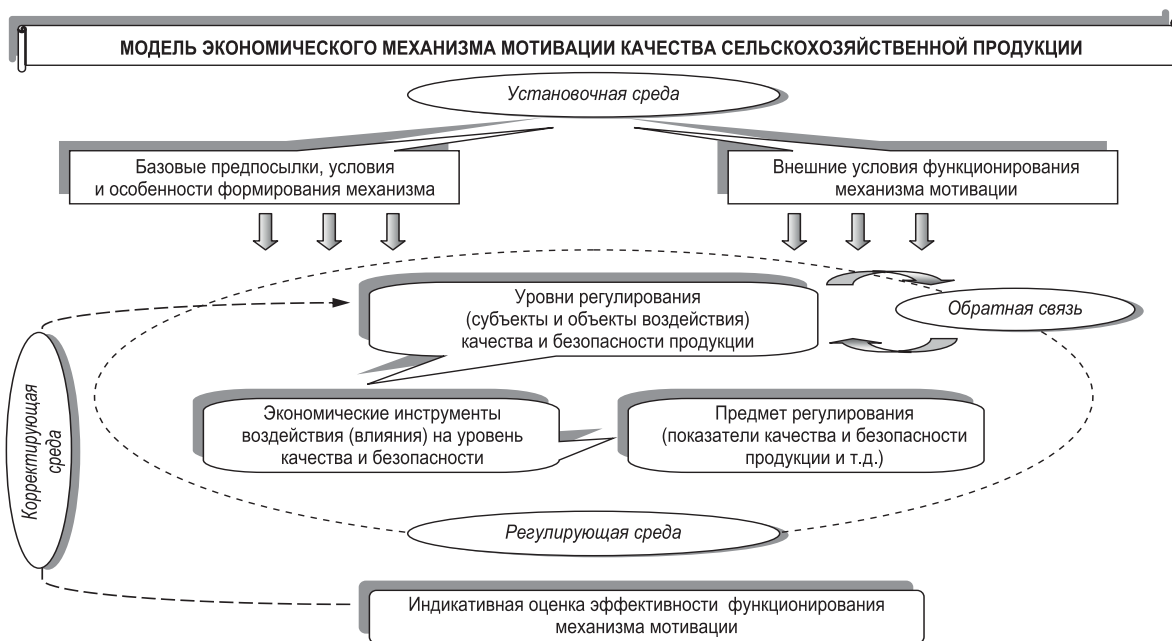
МОДЕЛЬ ЭКОНОМИЧЕСКОГО МЕХАНИЗМА МОТИВАЦИИ КАЧЕСТВА СЕЛЬСКОХОЗЯЙСТВЕННОЙ ПРОДУКЦИИ

Установочная среда

Базовые предпосылки, условия и особенности формирования механизма

Внешние условия функционирования механизма мотивации

Уровни регулирования (субъекты и объекты воздействия) качества и безопасности продукции

Обратная связь

Корректирующая среда

Экономические инструменты воздействия (влияния) на уровень качества и безопасности

Предмет регулирования (показатели качества и безопасности продукции и т.д.)

Регулирующая среда

Индикативная оценка эффективности функционирования механизма мотивации